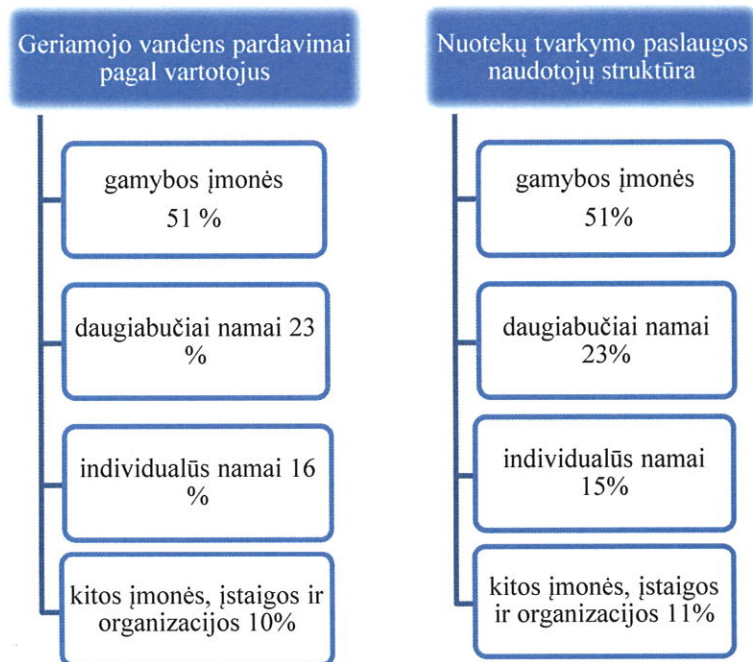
Geriamojo vandens pardavimai pagal vartotojus

gamybos įmonės 51 %

daugiabučiai namai 23 %

individualūs namai 16 %

kitos įmonės, įstaigos ir organizacijos 10%

Nuotekų tvarkymo paslaugos naudotojų struktūra

gamybos įmonės 51%

daugiabučiai namai 23%

individualūs namai 15%

kitos įmonės, įstaigos ir organizacijos 11%